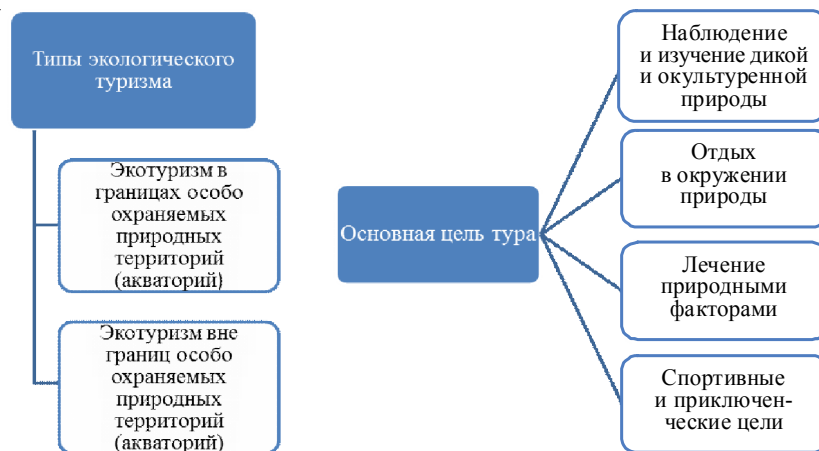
Типы экологического туризма

Экотуризм в границах особо охраняемых природных территорий (акваторий)

Экотуризм вне границ особо охраняемых природных территорий (акваторий)

Основная цель тура

Наблюдение и изучение дикой и окультуренной природы

Отдых в окружении природы

Лечение природными факторами

Спортивные и приключенческие цели